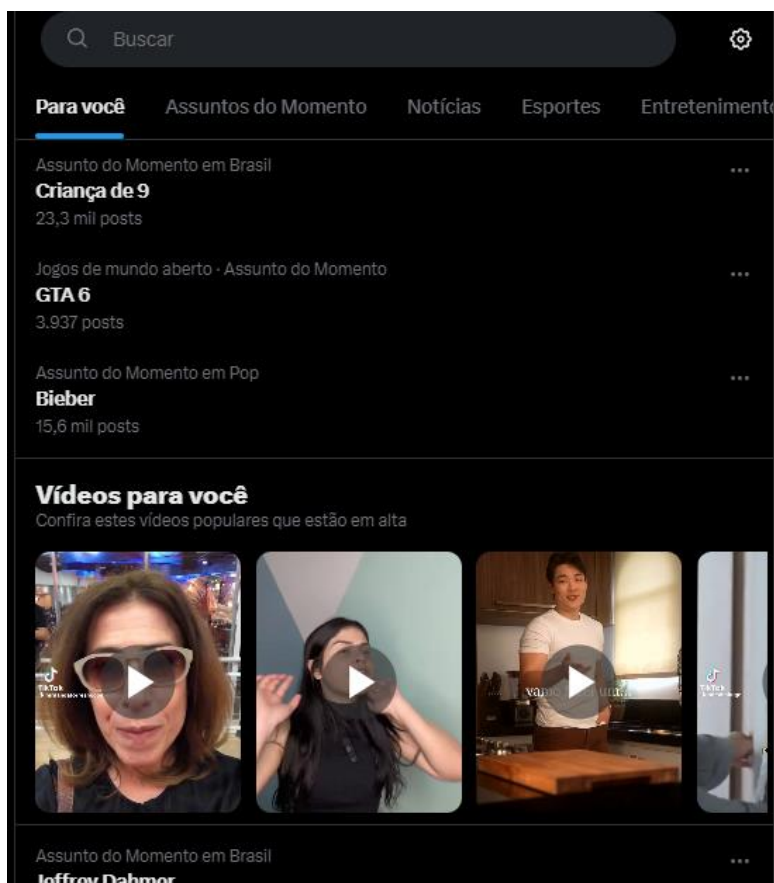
Buscar

Para você Assuntos do Momento Notícias Esportes Entretenimento

Assunto do Momento em Brasil
Criança de 9
23,3 mil posts

Jogos de mundo aberto · Assunto do Momento
GTA 6
3.937 posts

Assunto do Momento em Pop
Bieber
15,6 mil posts

Vídeos para você
Confira estes vídeos populares que estão em alta

TikTok
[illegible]

TikTok
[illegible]

Assunto do Momento em Brasil
Jeffrey Dahmer